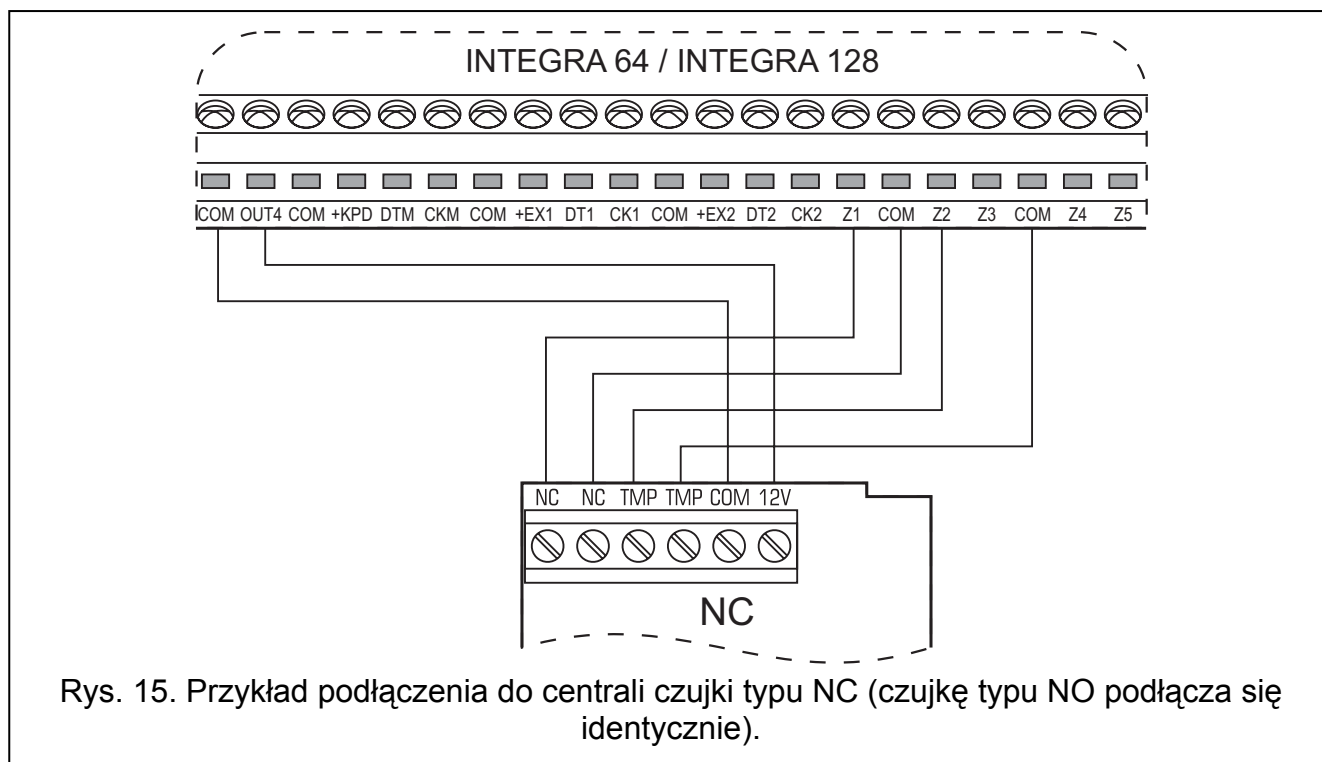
INTEGRA 64 / INTEGRA 128

COM OUT4 COM +KPD DTM CKM COM +EX1 DT1 CK1 COM +EX2 DT2 CK2 Z1 COM Z2 Z3 COM Z4 Z5

NC NC TMP TMP COM 12V

NC

Rys. 15. Przykład podłączenia do centrali czujki typu NC (czujkę typu NO podłącza się identycznie).